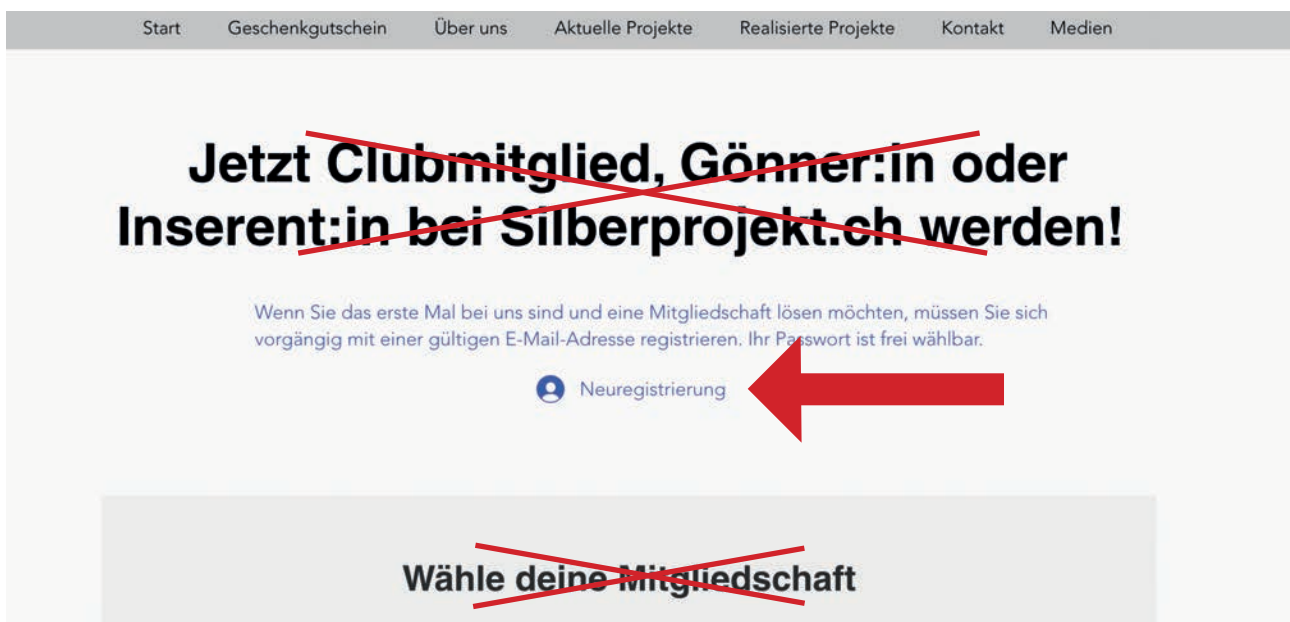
Start Geschenkgutschein Über uns Aktuelle Projekte Realisierte Projekte Kontakt Medien

Jetzt Clubmitglied, Gönner:in oder Inserent:in bei Silberprojekt.ch werden!

Wenn Sie das erste Mal bei uns sind und eine Mitgliedschaft lösen möchten, müssen Sie sich vorgängig mit einer gültigen E-Mail-Adresse registrieren. Ihr Passwort ist frei wählbar.

Neuregistrierung

Wähle deine Mitgliedschaft